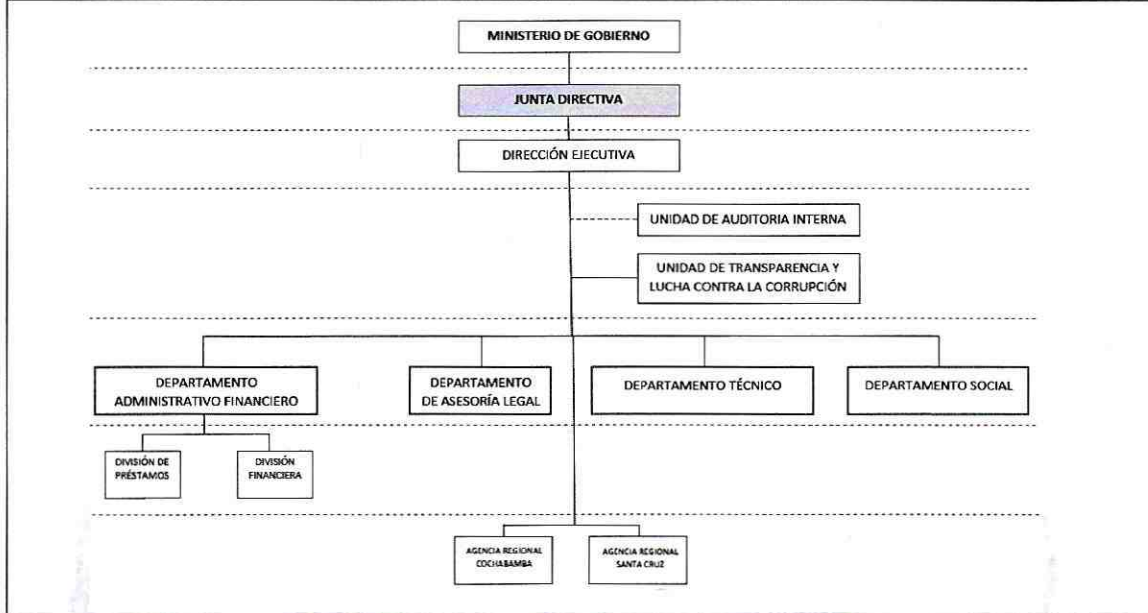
MINISTERIO DE GOBIERNO

JUNTA DIRECTIVA

DIRECCIÓN EJECUTIVA

UNIDAD DE AUDITORIA INTERNA

UNIDAD DE TRANSPARENCIA Y LUCHA CONTRA LA CORRUPCIÓN

DEPARTAMENTO ADMINISTRATIVO FINANCIERO

DEPARTAMENTO DE ASESORÍA LEGAL

DEPARTAMENTO TÉCNICO

DEPARTAMENTO SOCIAL

DIVISIÓN DE PRÉSTAMOS

DIVISIÓN FINANCIERA

AGENCIA REGIONAL COCHABAMBA

AGENCIA REGIONAL SANTA CRUZ